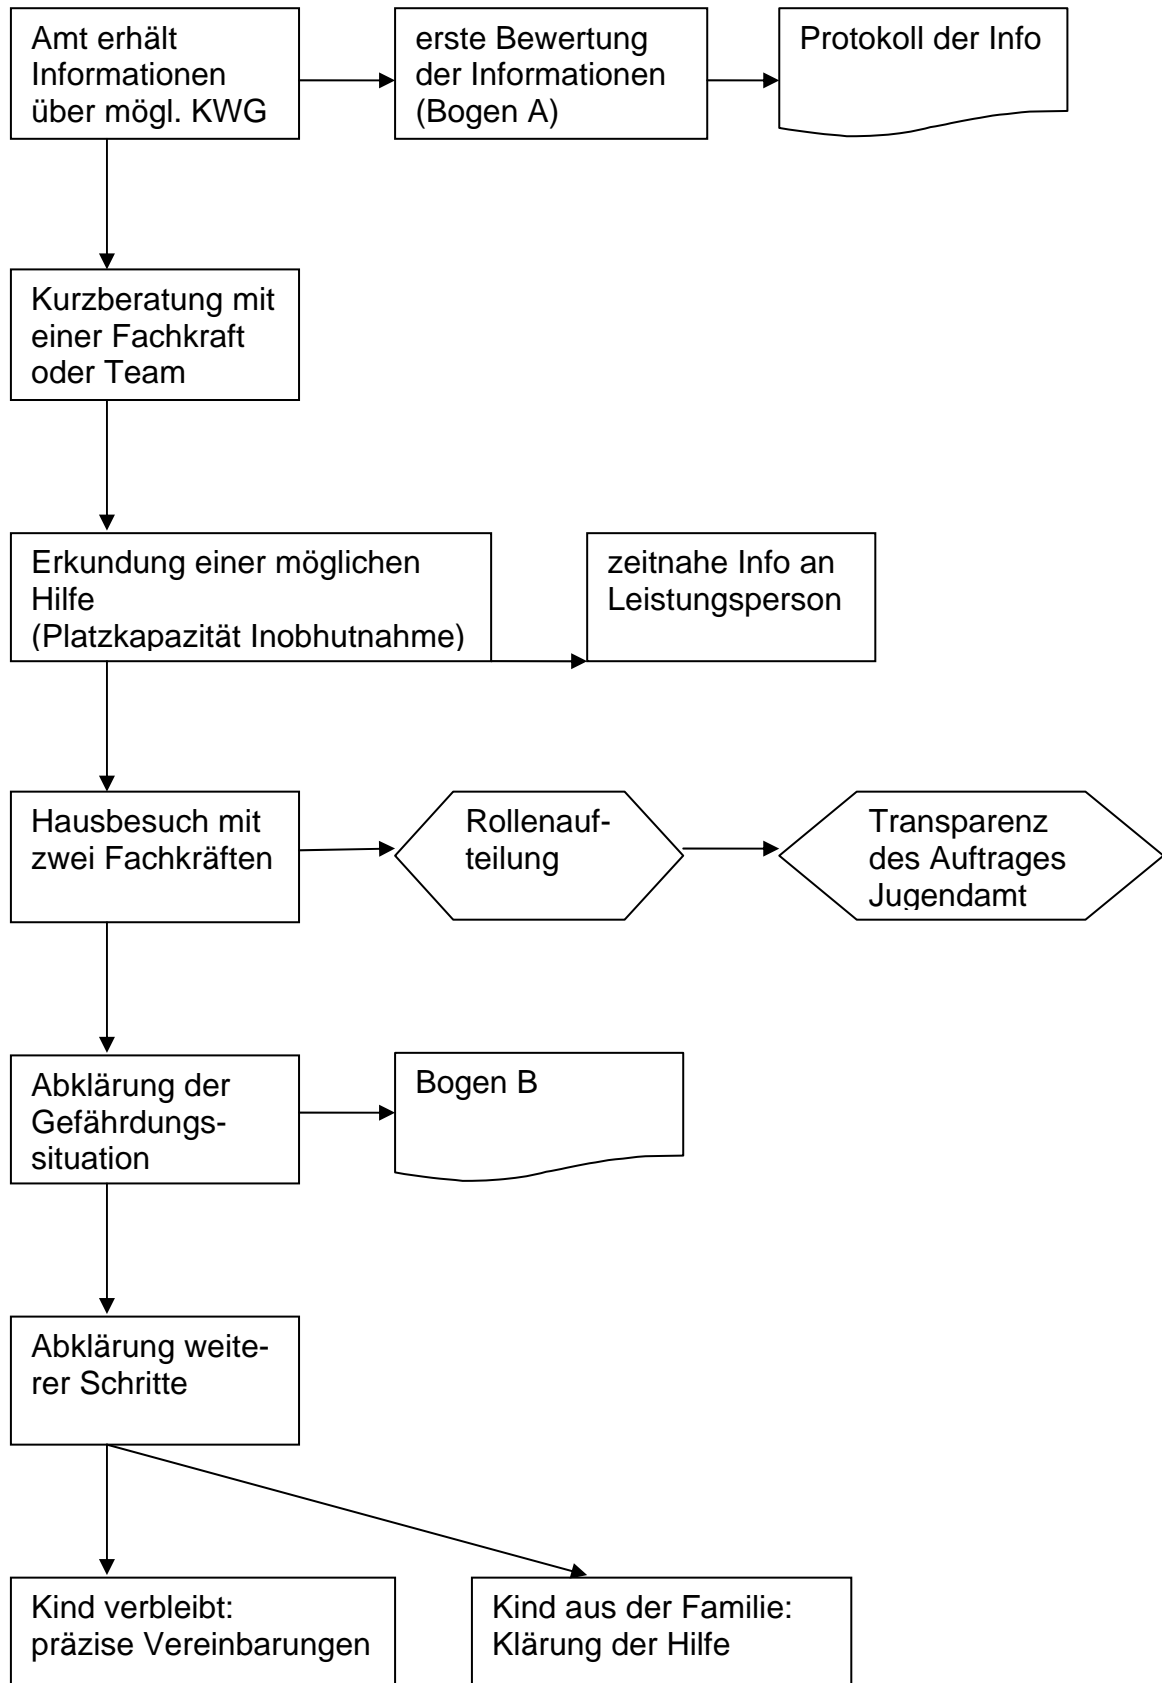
Amt erhält Informationen über mögl. KWG

erste Bewertung der Informationen (Bogen A)

Protokoll der Info

Kurzberatung mit einer Fachkraft oder Team

Erkundung einer möglichen Hilfe (Platzkapazität Inobhutnahme)

zeitnahe Info an Leistungsperson

Hausbesuch mit zwei Fachkräften

Rollenaufteilung

Transparenz des Auftrages Jugendamt

Abklärung der Gefährdungssituation

Bogen B

Abklärung weiterer Schritte

Kind verbleibt: präzise Vereinbarungen

Kind aus der Familie: Klärung der Hilfe